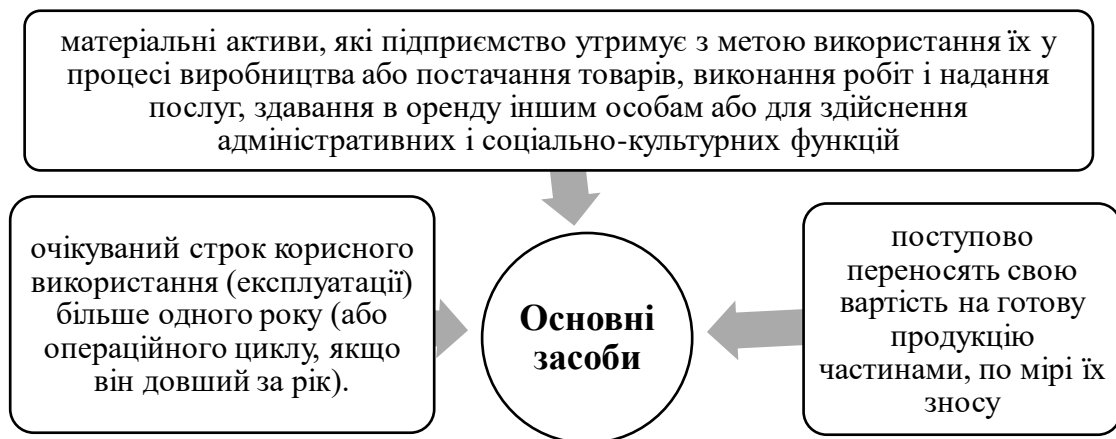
матеріальні активи, які підприємство утримує з метою використання їх у процесі виробництва або постачання товарів, виконання робіт і надання послуг, здавання в оренду іншим особам або для здійснення адміністративних і соціально-культурних функцій

очікуваний строк корисного використання (експлуатації) більше одного року (або операційного циклу, якщо він довший за рік).

Основні засоби

поступово переносять свою вартість на готову продукцію частинами, по мірі їх зносу